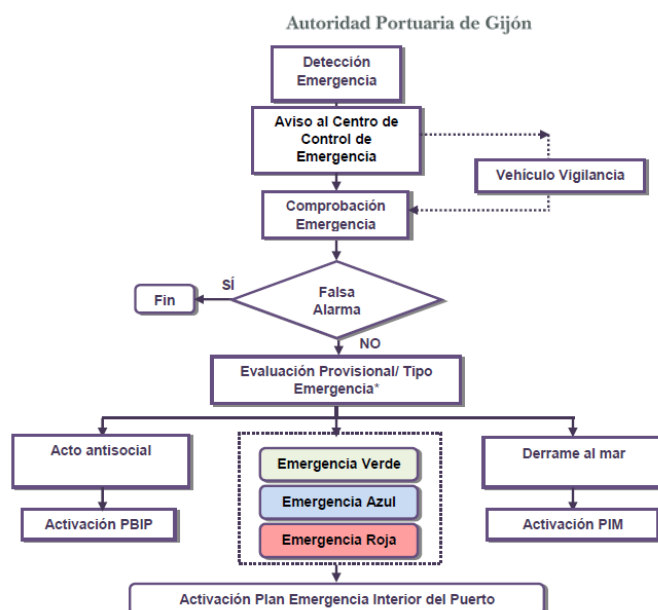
Autoridad Portuaria de Gijón

Detección Emergencia

Aviso al Centro de Control de Emergencia

Vehículo Vigilancia

Comprobación Emergencia

SÍ

Fin

Falsa Alarma

NO

Evaluación Provisional/ Tipo Emergencia*

Acto antisocial

Activación PBIP

Emergencia Verde

Emergencia Azul

Emergencia Roja

Derrame al mar

Activación PIM

Activación Plan Emergencia Interior del Puerto